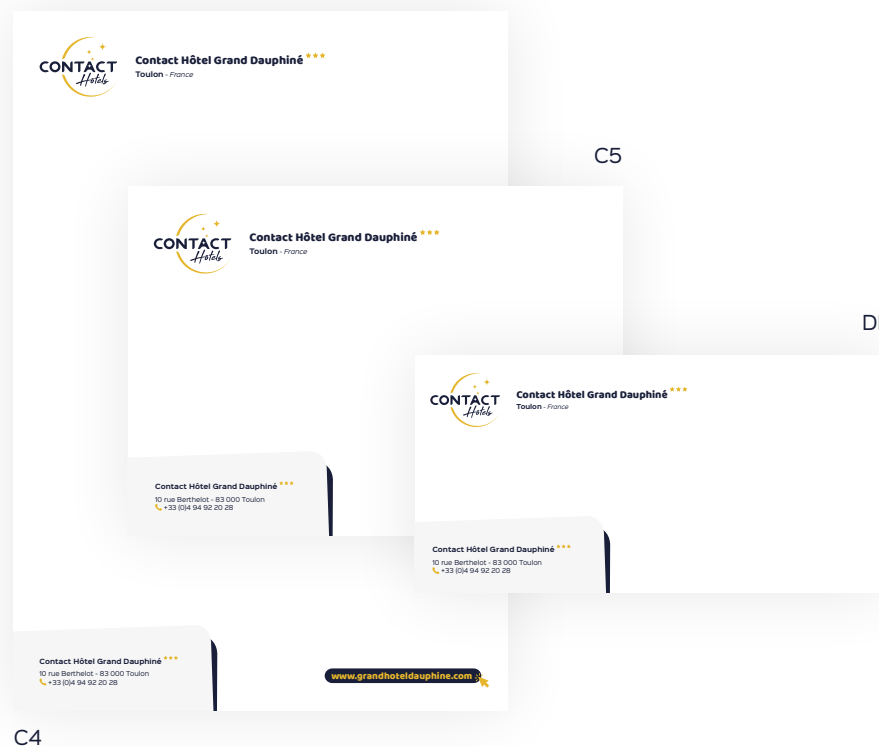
CONTACT Hôtels

Contact Hôtel Grand Dauphiné ***
Toulon - France

C5

CONTACT Hôtels

Contact Hôtel Grand Dauphiné ***
Toulon - France

D

CONTACT Hôtels

Contact Hôtel Grand Dauphiné ***
Toulon - France

Contact Hôtel Grand Dauphiné ***
10 rue Berthelot - 83 000 Toulon
+33 (0)4 94 92 20 28

Contact Hôtel Grand Dauphiné ***
10 rue Berthelot - 83 000 Toulon
+33 (0)4 94 92 20 28

Contact Hôtel Grand Dauphiné ***
10 rue Berthelot - 83 000 Toulon
+33 (0)4 94 92 20 28

www.grandhoteldauphine.com

C4